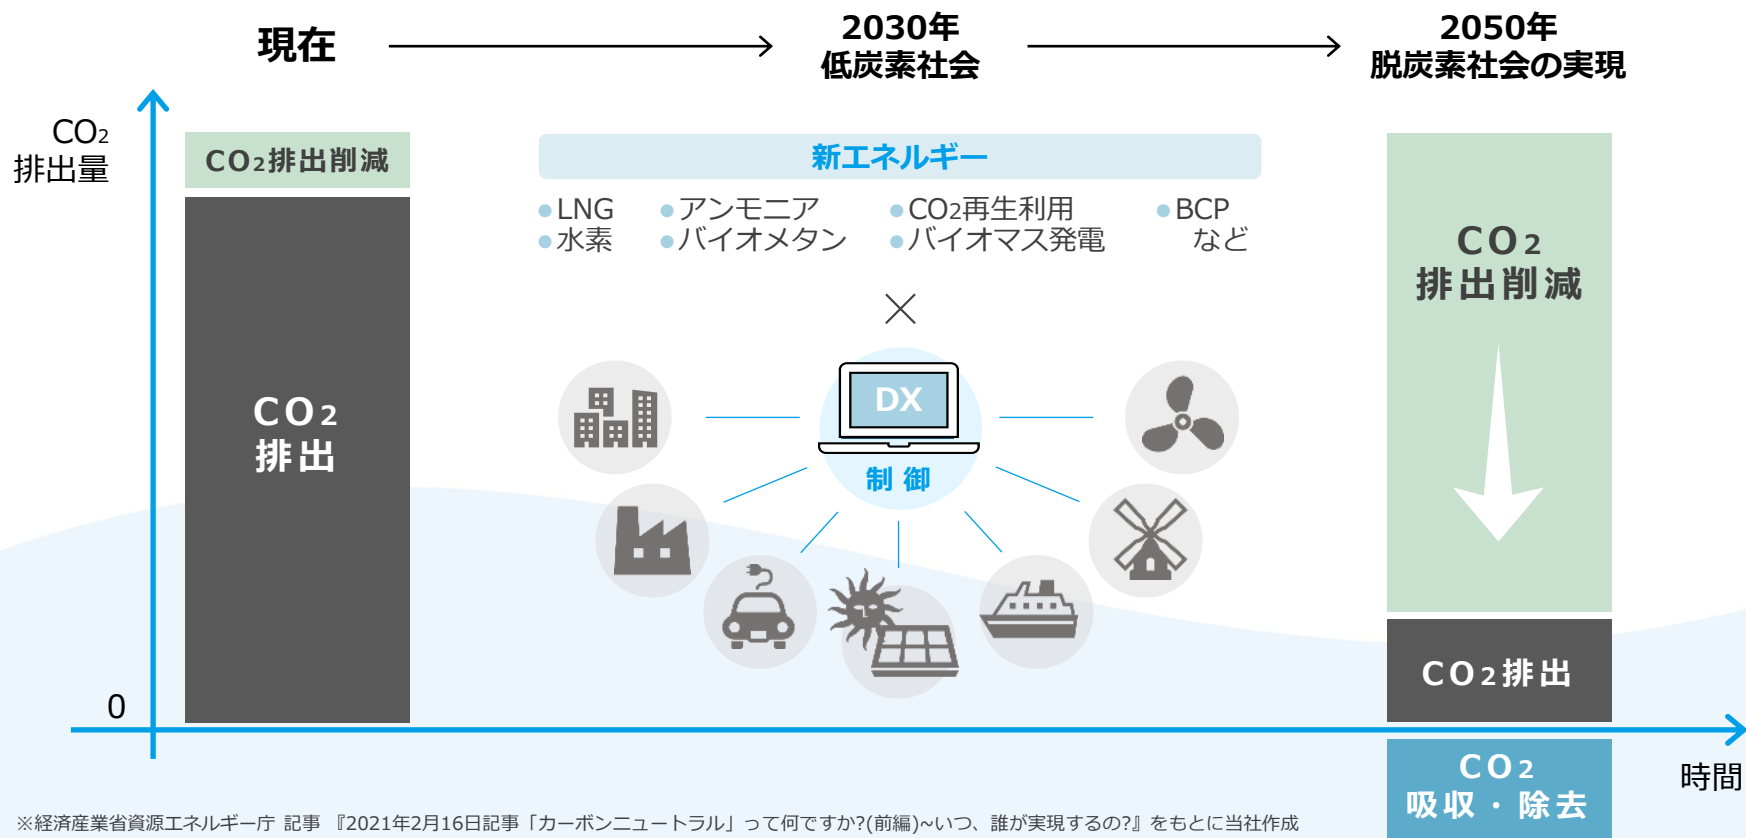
現在

2030年
低炭素社会

2050年
脱炭素社会の実現

$CO_2$
排出量

$CO_2$排出削減

$CO_2$
排出

0

新エネルギー

●LNG
●水素

●アンモニア
●バイオメタン

●$CO_2$再生利用
●バイオマス発電

●BCP
など

×

DX

制 御

$CO_2$
排出削減

$CO_2$排出

$CO_2$
吸収・除去

時間

※経済産業省資源エネルギー庁 記事 『2021年2月16日記事「カーボンニュートラル」って何ですか?(前編)~いつ、誰が実現するの?』をもとに当社作成